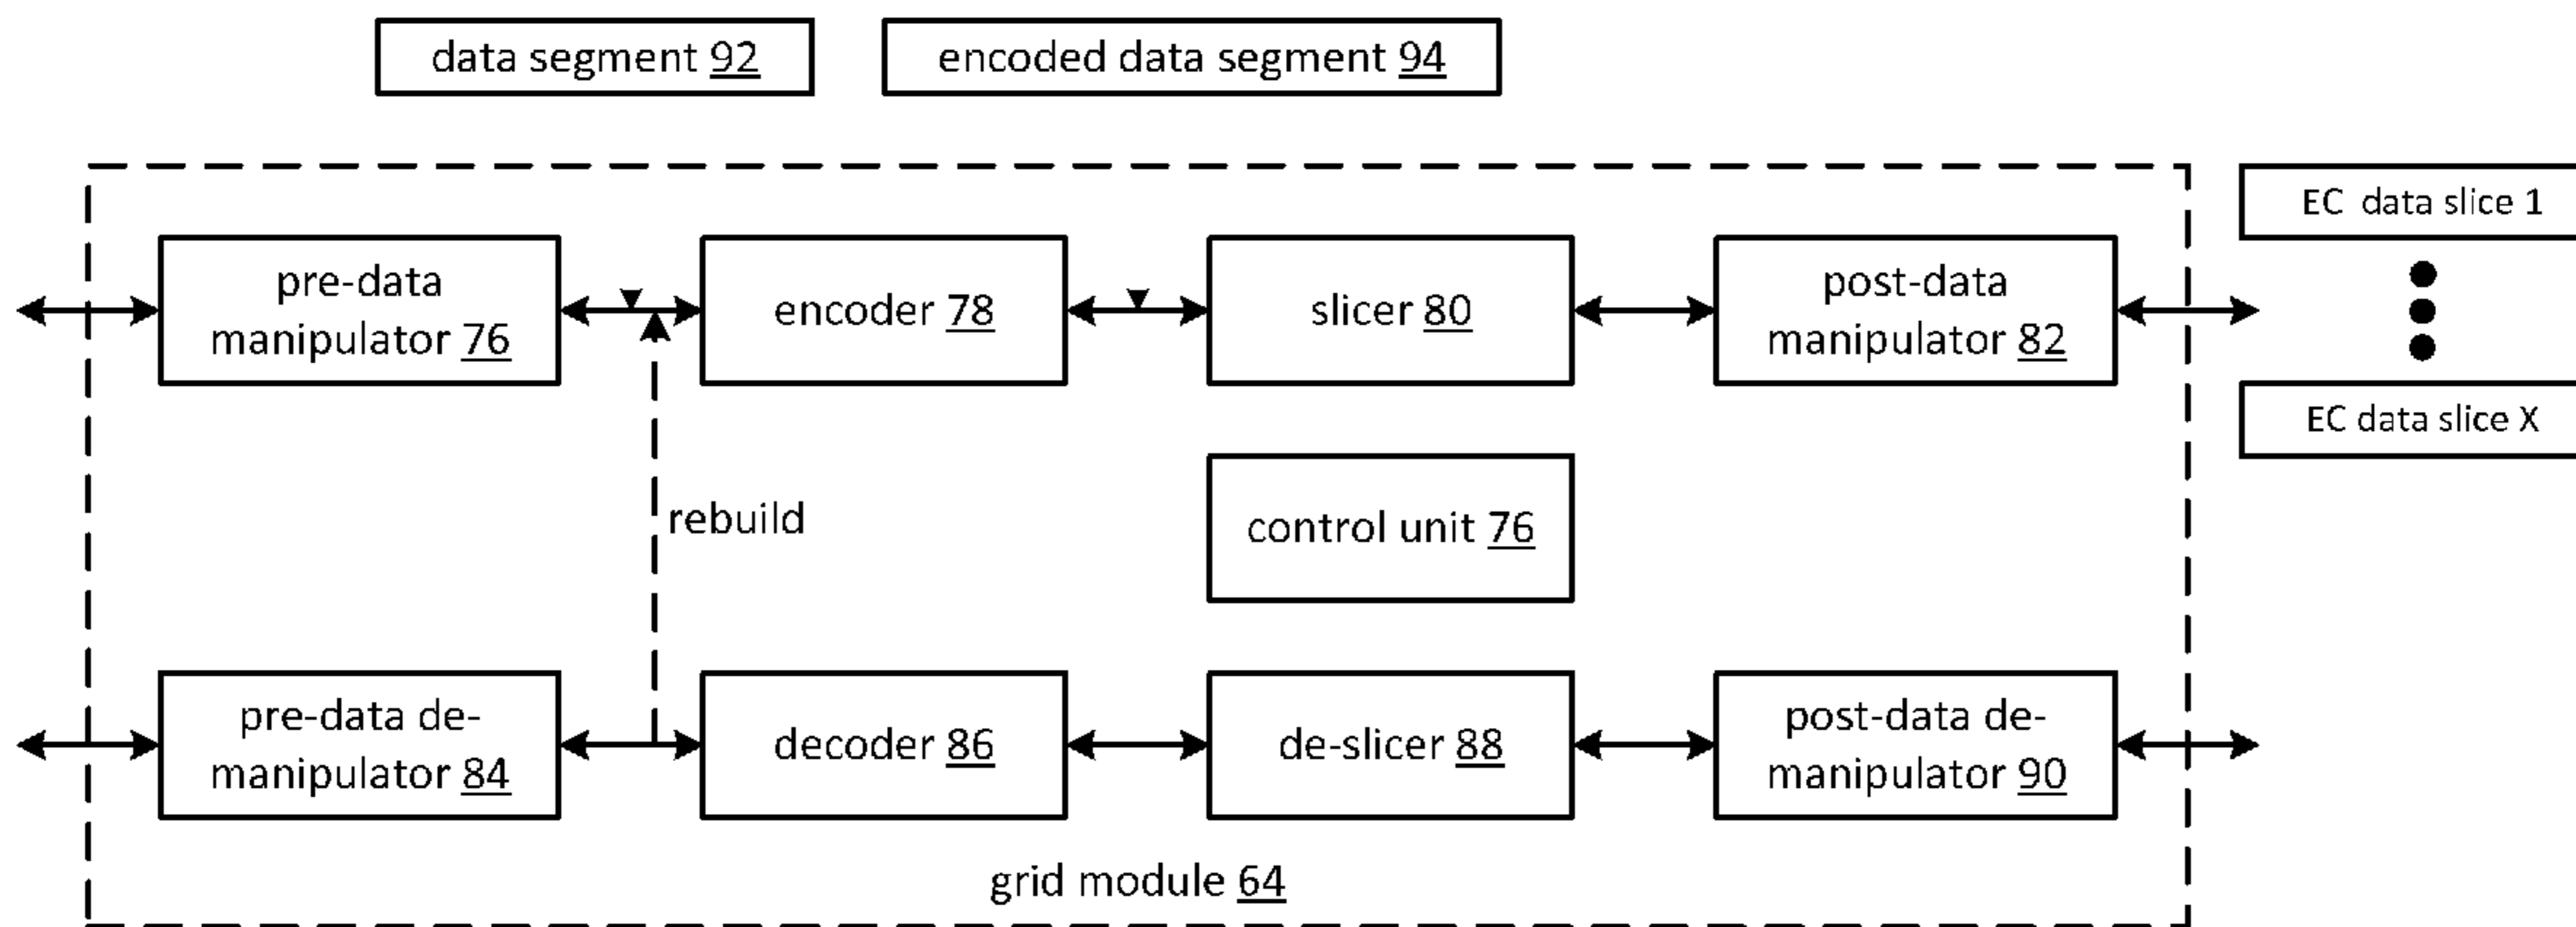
data segment 92

encoded data segment 94

pre-data manipulator 76

encoder 78

slicer 80

post-data manipulator 82

EC data slice 1

EC data slice X

rebuild

control unit 76

pre-data de-manipulator 84

decoder 86

de-slicer 88

post-data de-manipulator 90

grid module 64